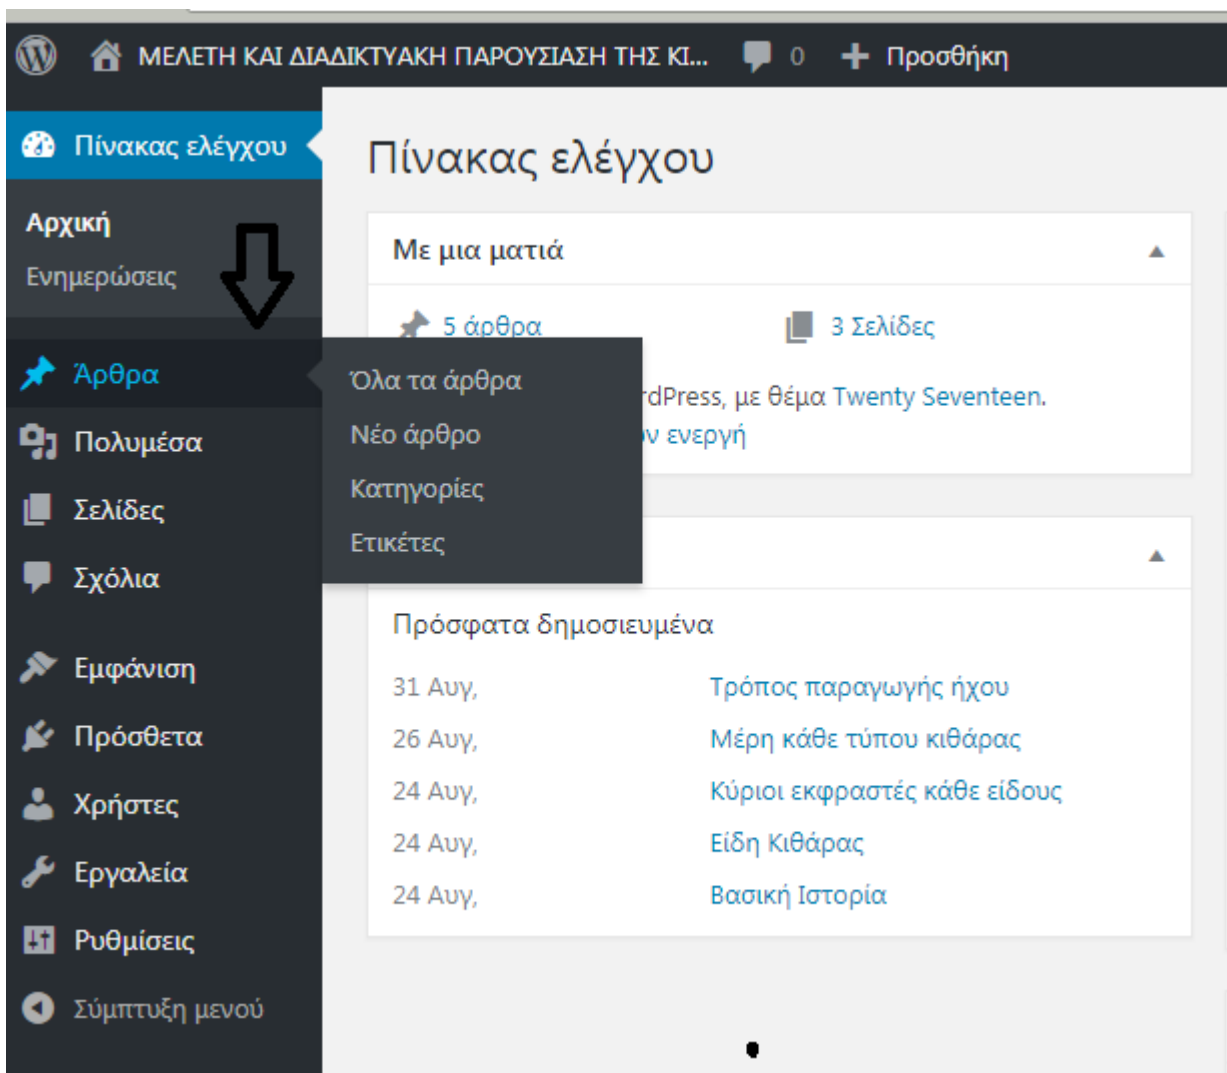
ΜΕΛΕΤΗ ΚΑΙ ΔΙΑΔΙΚΤΥΑΚΗ ΠΑΡΟΥΣΙΑΣΗ ΤΗΣ ΚΙ... 0 Προσθήκη

Πίνακας ελέγχου

Αρχική
Ενημερώσεις

Άρθρα
Πολυμέσα
Σελίδες
Σχόλια
Εμφάνιση
Πρόσθετα
Χρήστες
Εργαλεία
Ρυθμίσεις
Σύμπτυξη μενού

Όλα τα άρθρα
Νέο άρθρο
Κατηγορίες
Ετικέτες

Πίνακας ελέγχου

Με μια ματιά

5 άρθρα
3 Σελίδες
rdPress, με θέμα Twenty Seventeen.
ν ενεργή

Πρόσφατα δημοσιευμένα

| | |
|---|---|
| 31 Αυγ, | Τρόπος παραγωγής ήχου |
| 26 Αυγ, | Μέρη κάθε τύπου κιθάρας |
| 24 Αυγ, | Κύριοι εκφραστές κάθε είδους |
| 24 Αυγ, | Είδη Κιθάρας |
| 24 Αυγ, | Βασική Ιστορία |